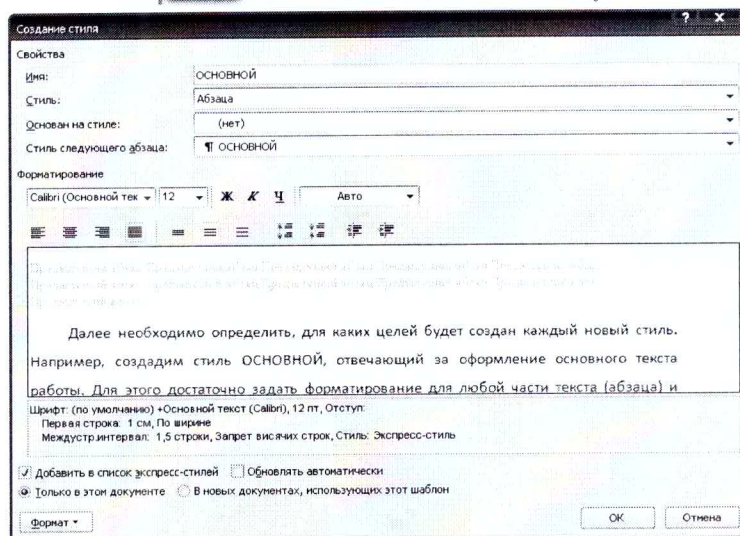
Создание стиля

? X

Свойства

Имя: ОСНОВНОЙ

Стиль: Абзаца

Основан на стиле: (нет)

Стиль следующего абзаца: ¶ ОСНОВНОЙ

Форматирование

Calibri (Основной тек 12 Ж К Ч Авто

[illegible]

Далее необходимо определить, для каких целей будет создан каждый новый стиль. Например, создадим стиль ОСНОВНОЙ, отвечающий за оформление основного текста работы. Для этого достаточно задать форматирование для любой части текста (абзаца) и

Шрифт: (по умолчанию) +Основной текст (Calibri), 12 пт, Отступ:
Первая строка: 1 см, По ширине
Междустр.интервал: 1,5 строки, Запрет висячих строк, Стиль: Экспресс-стиль

Добавить в список экспресс-стилей Обновлять автоматически

Только в этом документе В новых документах, использующих этот шаблон

Формат ▾

ОК Отмена